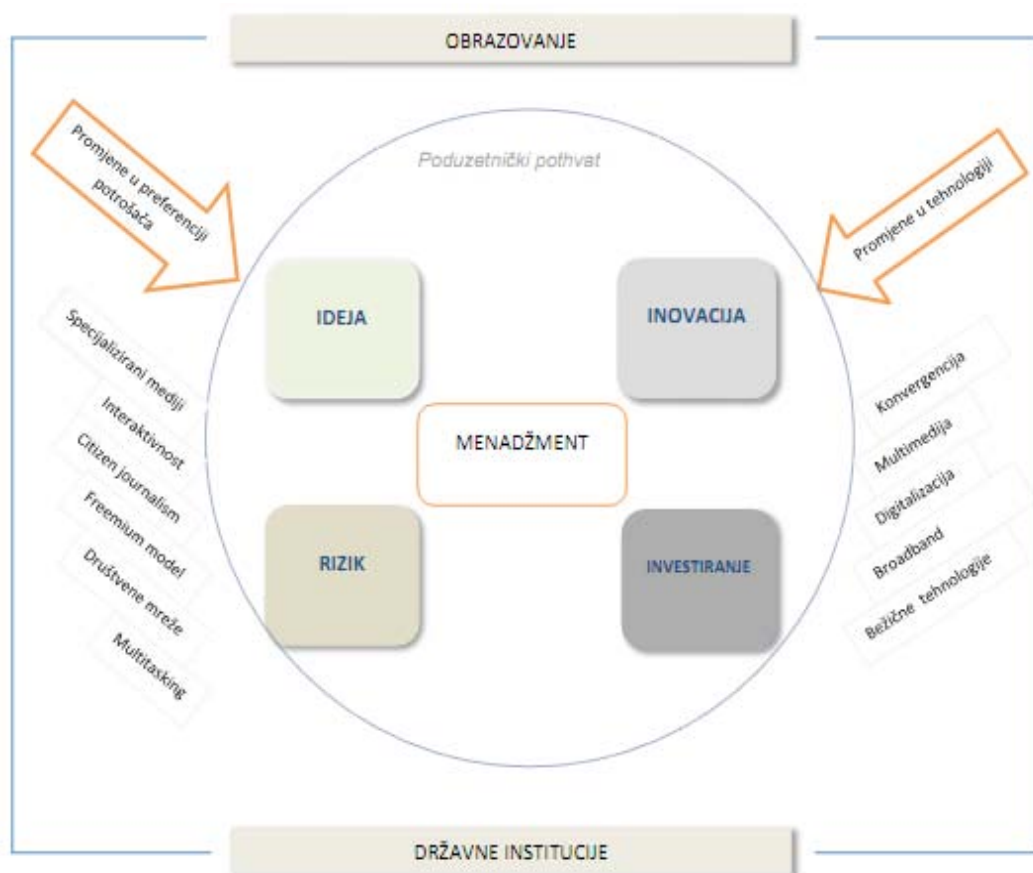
OBRAZOVANJE

Promjene u preferenciji potrošača

Poduzetnički pothvat

Promjene u tehnologiji

IDEJA

INOVACIJA

MENADŽMENT

RIZIK

INVESTIRANJE

Specijalizirani mediji

Interaktivnost

Citizen journalism

Freemium model

Društvene mreže

Multitasking

Konvergencija

Multimedija

Digitalizacija

Broadband

Bežične tehnologije

DRŽAVNE INSTITUCIJE